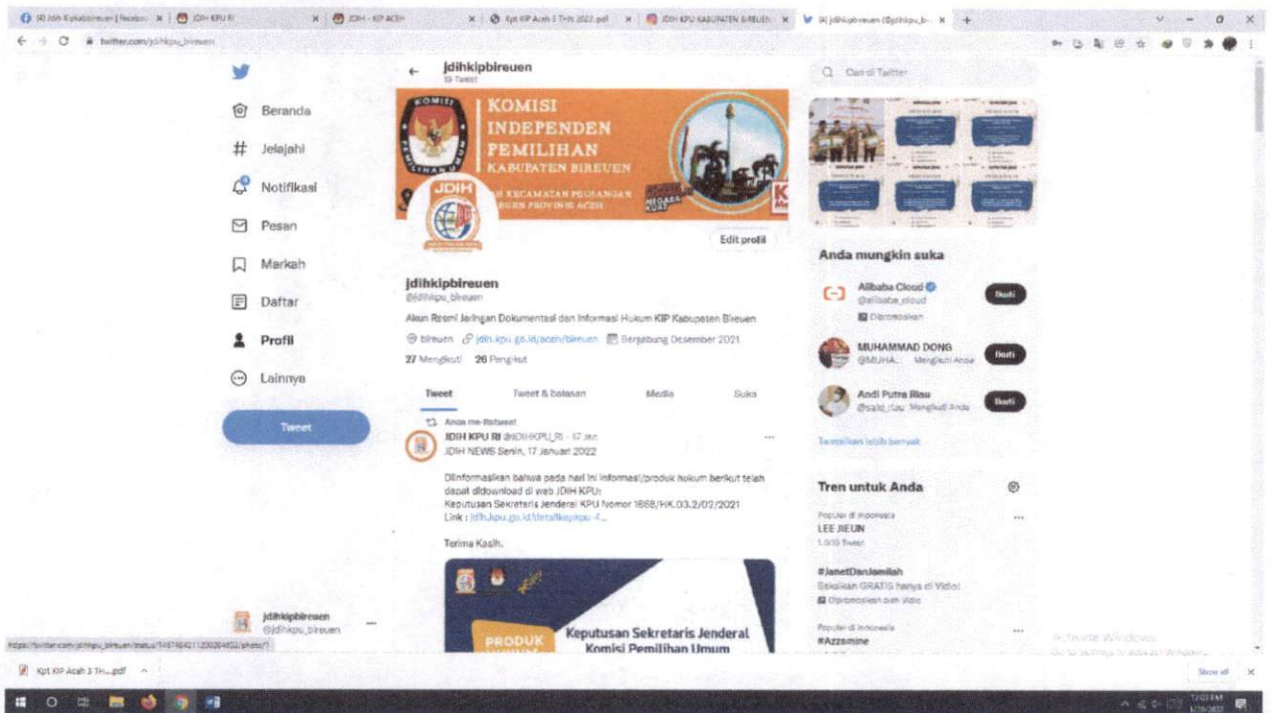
(9) Jdih Kipkabbireuen | Facebo... | JDIH KPU RI | JDIH - KIP ACEH | Kpt KIP Aceh 3 Thn 2022.pdf | JDIH KPU KABUPATEN BIREUEN | (9) jdihkipbireuen (@jdihkipu_b... | +

twitter.com/jdihkipu_bireuen

Beranda
Jelajahi
Notifikasi
Pesan
Markah
Daftar
Profil
Lainnya
Tweet

jdihkipbireuen
@jdihkipu_bireuen

jdihkipbireuen
18 Tweet

KOMISI INDEPENDEN PEMILIHAN KABUPATEN BIREUEN
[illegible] KECAMATAN PEUSANGAN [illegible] PROVINSI ACEH

JDIH

Edit profil

jdihkipbireuen
@jdihkipu_bireuen

Akun Resmi Jaringan Dokumentasi dan Informasi Hukum KIP Kabupaten Bireuen

bireuen   jdih.kpu.go.id/aceh/bireuen   Bergabung Desember 2021

27 Mengikuti   26 Pengikut

Tweet   Tweet & balasan   Media   Suka

Anda me-Retweet
JDIH KPU RI @JDIHKPU_RI · 17 Jan
JDIH NEWS Senin, 17 Januari 2022

Diinformasikan bahwa pada hari ini informasi/produk hukum berikut telah dapat didownload di web JDIH KPU:
Keputusan Sekretaris Jenderal KPU Nomor 1668/HK.03.2/02/2021
Link : jdih.kpu.go.id/detailkepkpu-4...

Terima Kasih.

PRODUK
Keputusan Sekretaris Jenderal Komisi Pemilihan Umum

Cari di Twitter

Anda mungkin suka

Alibaba Cloud
@alibaba_cloud
Dipromosikan
Ikuti

MUHAMMAD DONG
@MUHA...  Mengikuti Anda
Ikuti

Andi Putra Riau
@said_riau  Mengikuti Anda
Ikuti

Tampilkan lebih banyak

Tren untuk Anda

Populer di Indonesia
LEE JIEUN
1.000 Tweet

#JanetDanJamilah
Saksikan GRATIS hanya di Vidio!
Dipromosikan oleh Vidio

Populer di Indonesia
#Azzamine

Activate Windows
Go to Settings to activate Windows.

https://twitter.com/jdihkipu_bireuen/status/1487484211230384652/photo/1

Kpt KIP Aceh 3 TH....pdf
Show all